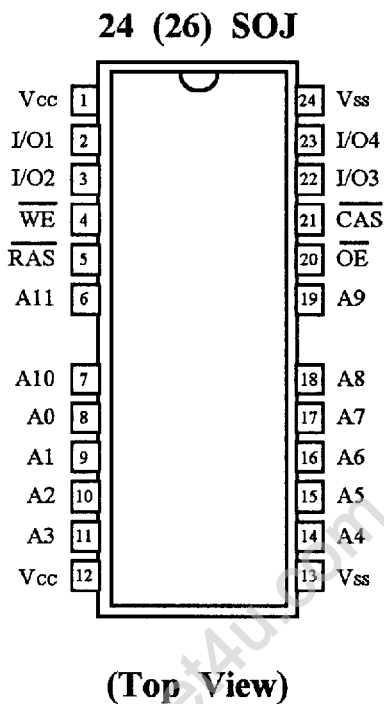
24 (26) SOJ

Vcc 1
I/O1 2
I/O2 3
$\overline{WE}$ 4
$\overline{RAS}$ 5
A11 6
A10 7
A0 8
A1 9
A2 10
A3 11
Vcc 12

24 Vss
23 I/O4
22 I/O3
21 $\overline{CAS}$
20 $\overline{OE}$
19 A9
18 A8
17 A7
16 A6
15 A5
14 A4
13 Vss

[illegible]t4U.com

(Top View)